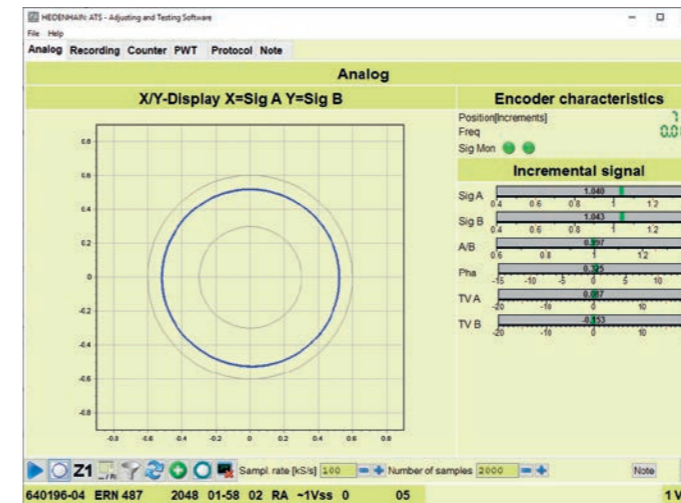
HEIDENHAIN ATS - Adjusting and Testing Software

File Help

Analog Recording Counter PWT Protocol Note

Analog

X/Y-Display X=Sig A Y=Sig B

0.8
0.6
0.4
0.2
0
-0.2
-0.4
-0.6
-0.8

-0.8 -0.6 -0.4 -0.2 0 0.2 0.4 0.6 0.8

Encoder characteristics

Position[Increments]
Freq
Sig Mon

0.0

Incremental signal

Sig A 1.040
0.4 0.6 0.8 1 1.2

Sig B 1.043
0.4 0.6 0.8 1 1.2

A/B 0.997
0.6 0.8 1 1.2

Pha 0.325
-15 -10 -5 0 5 10

TV A 0.087
-20 -10 0 10

TV B -0.153
-20 -10 0 10

Z1

Sampl. rate [kS/s] 100

Number of samples 2000

Note

640196-04 ERN 487 2048 01-58 02 RA ~1Vss 0 05 1 V